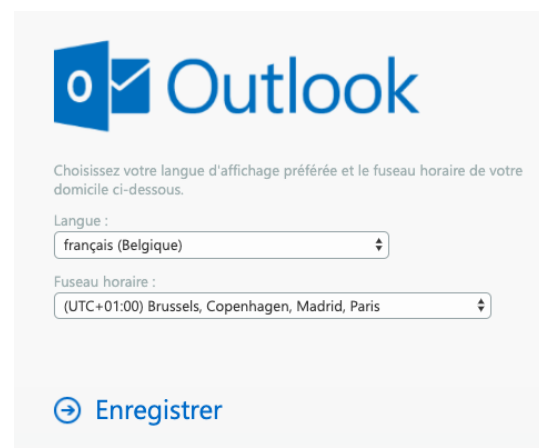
O Outlook

Choisissez votre langue d'affichage préférée et le fuseau horaire de votre domicile ci-dessous.

Langue :

français (Belgique)

Fuseau horaire :

(UTC+01:00) Brussels, Copenhagen, Madrid, Paris

Enregistrer